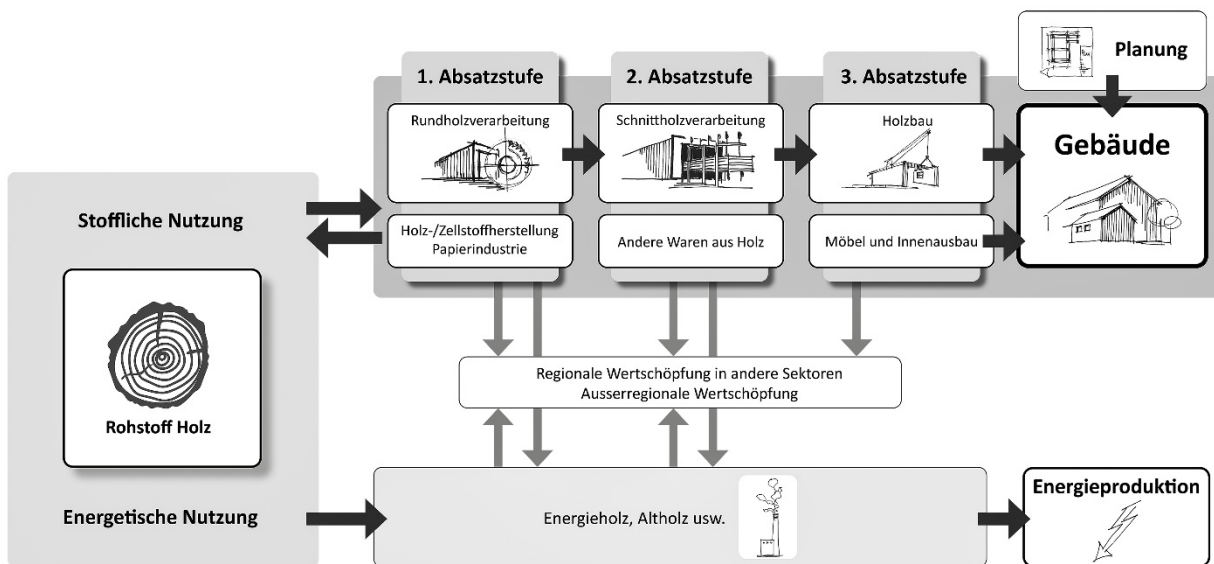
1. Absatzstufe

2. Absatzstufe

3. Absatzstufe

Planung

Rundholzverarbeitung

Schnittholzverarbeitung

Holzbau

Gebäude

Stoffliche Nutzung

Holz-/Zellstoffherstellung Papierindustrie

Andere Waren aus Holz

Möbel und Innenausbau

Regionale Wertschöpfung in andere Sektoren
Ausserregionale Wertschöpfung

Rohstoff Holz

Energetische Nutzung

Energieholz, Altholz usw.

Energieproduktion